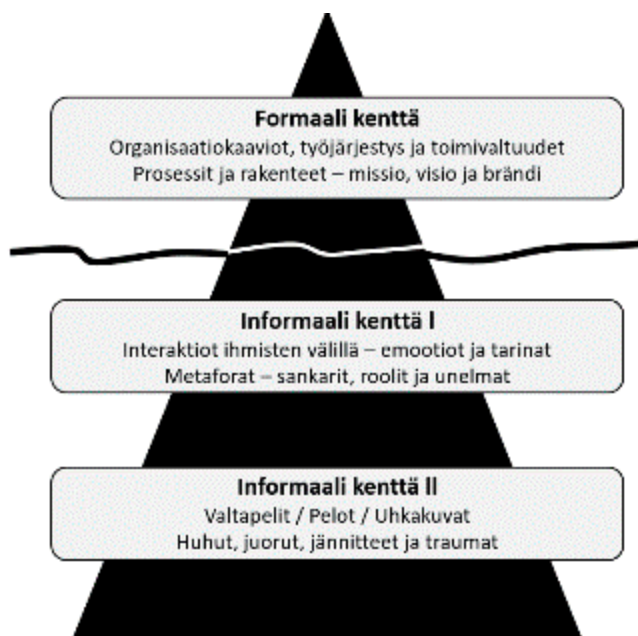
Formaali kenttä
Organisaatiokaaviot, työjärjestys ja toimivaltuudet
Prosessit ja rakenteet – missio, visio ja brändi

Informaali kenttä I
Interaktiot ihmisten välillä – emootiot ja tarinat
Metaforat – sankarit, roolit ja unelmat

Informaali kenttä II
Valtapelit / Pelot / Uhkakuvat
Huhut, juorut, jännitteet ja traumat